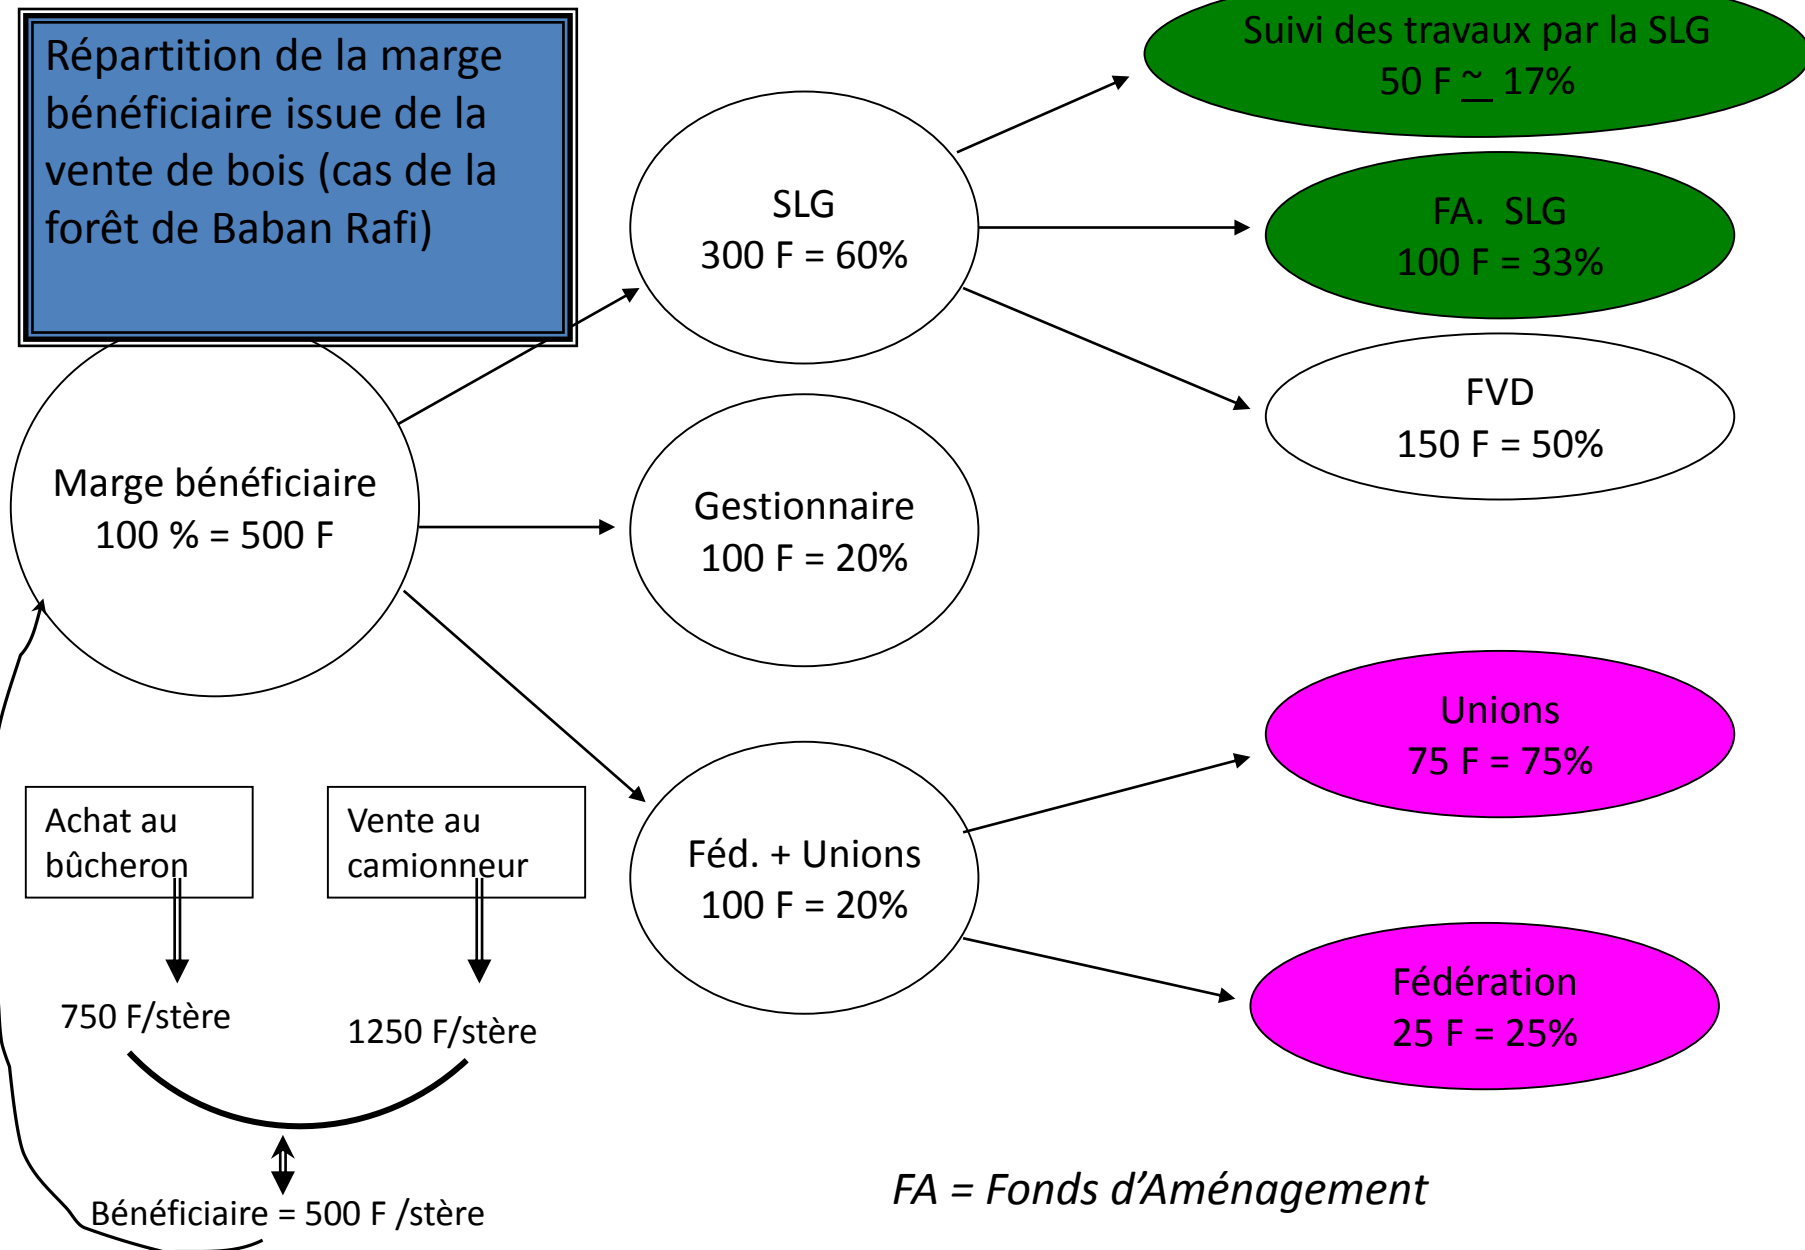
Répartition de la marge bénéficiaire issue de la vente de bois (cas de la forêt de Baban Rafi)

Suivi des travaux par la SLG
50 F ~ 17%

SLG
300 F = 60%

FA. SLG
100 F = 33%

FVD
150 F = 50%

Marge bénéficiaire
100 % = 500 F

Gestionnaire
100 F = 20%

Unions
75 F = 75%

Achat au bûcheron

Vente au camionneur

Féd. + Unions
100 F = 20%

Fédération
25 F = 25%

750 F/stère

1250 F/stère

Bénéficiaire = 500 F /stère

FA = Fonds d'Aménagement